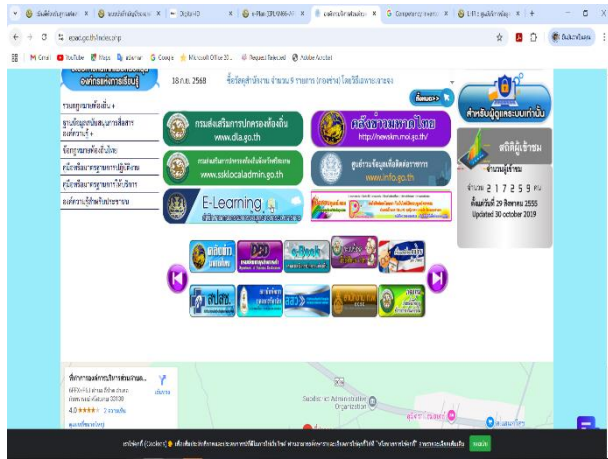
องค์การบริหารส่วน

18 ก.ย. 2568 ซื้อวัสดุสำนักงาน จำนวน 9 รายการ (กองช่าง) โดยวิธีเฉพาะเจาะจง

รวมกฎหมายท้องถิ่น

ฐานข้อมูลกฎหมาย

ข้อกฎหมายท้องถิ่น

คู่มือเผยแพร่กฎหมาย

คู่มือเผยแพร่กฎหมาย

กรมส่งเสริมการปกครองท้องถิ่น
www.dla.go.th

www.ssklocaladmin.go.th

กระทรวงมหาดไทย
http://newsim.moi.go.th/

ศูนย์ข้อมูลข่าวสาร
www.info.go.th

E-Learning

สำหรับผู้ดูแลระบบเท่านั้น

สถิติผู้เข้าชม

จำนวนผู้เข้าชม

จำนวน 2 1 7 2 5 9 คน

เริ่มนับวันที่ 29 สิงหาคม 2555
Updated 30 october 2019

4.0 ★★★★☆

Sisaket Administrative Organization

รับทั้งหมด